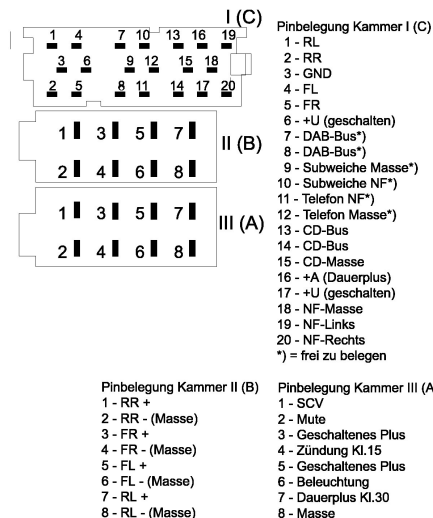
I (C)

1 4 7 10 13 16 19
3 6 9 12 15 18
2 5 8 11 14 17 20

II (B)

1 3 5 7
2 4 6 8

III (A)

1 3 5 7
2 4 6 8

Pinbelegung Kammer I (C)
1 - RL
2 - RR
3 - GND
4 - FL
5 - FR
6 - +U (geschalten)
7 - DAB-Bus*)
8 - DAB-Bus*)
9 - Subweiche Masse*)
10 - Subweiche NF*)
11 - Telefon NF*)
12 - Telefon Masse*)
13 - CD-Bus
14 - CD-Bus
15 - CD-Masse
16 - +A (Dauerplus)
17 - +U (geschalten)
18 - NF-Masse
19 - NF-Links
20 - NF-Rechts
*) = frei zu belegen

Pinbelegung Kammer II (B)
1 - RR +
2 - RR - (Masse)
3 - FR +
4 - FR - (Masse)
5 - FL +
6 - FL - (Masse)
7 - RL +
8 - RL - (Masse)

Pinbelegung Kammer III (A
1 - SCV
2 - Mute
3 - Geschaltenes Plus
4 - Zündung Kl.15
5 - Geschaltenes Plus
6 - Beleuchtung
7 - Dauerplus Kl.30
8 - Masse